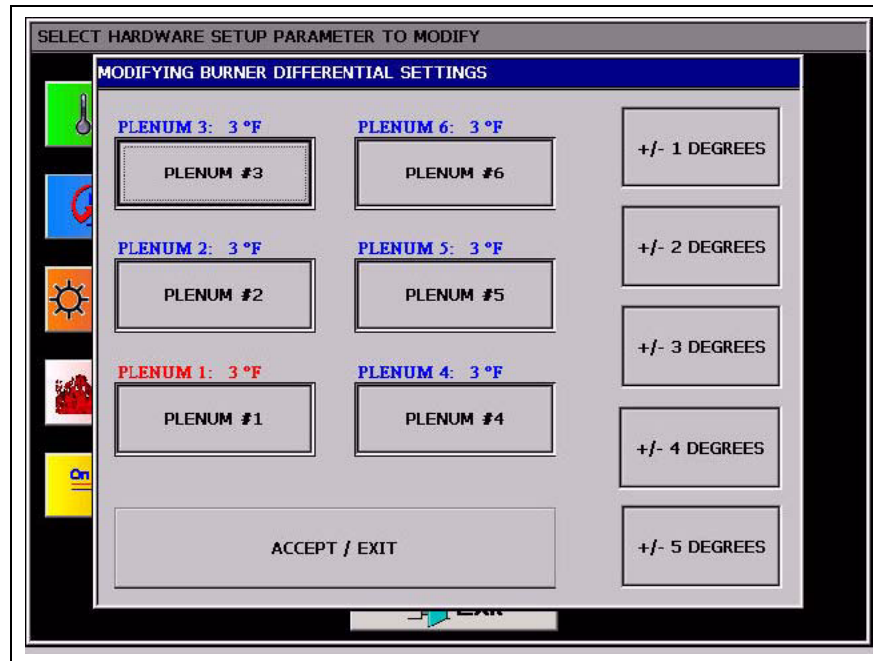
SELECT HARDWARE SETUP PARAMETER TO MODIFY

MODIFYING BURNER DIFFERENTIAL SETTINGS

PLENUM 3: 3 °F
PLENUM #3

PLENUM 6: 3 °F
PLENUM #6

+/- 1 DEGREES

PLENUM 2: 3 °F
PLENUM #2

PLENUM 5: 3 °F
PLENUM #5

+/- 2 DEGREES

+/- 3 DEGREES

PLENUM 1: 3 °F
PLENUM #1

PLENUM 4: 3 °F
PLENUM #4

+/- 4 DEGREES

ACCEPT / EXIT

+/- 5 DEGREES

On

EXIT